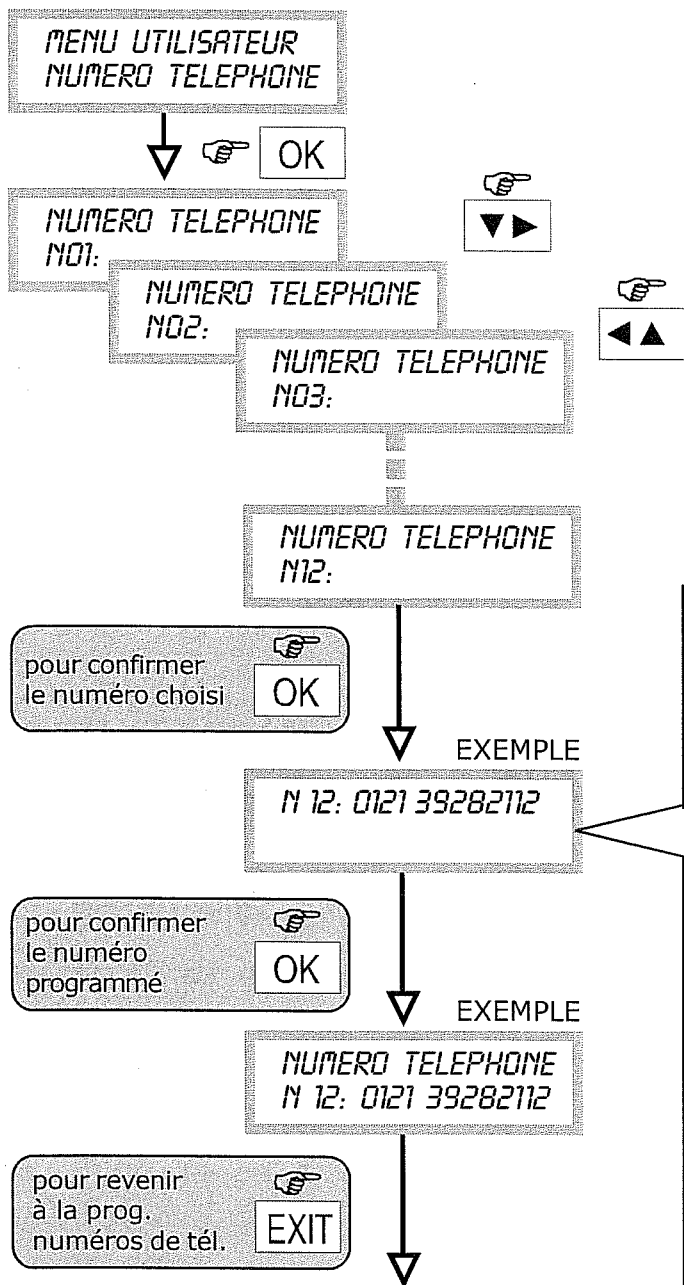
MENU UTILISATEUR
NUMERO TELEPHONE

OK

NUMERO TELEPHONE
N01:

▼▶

NUMERO TELEPHONE
N02:

◀▲

NUMERO TELEPHONE
N03:

NUMERO TELEPHONE
N12:

pour confirmer le numéro choisi

OK

EXEMPLE

N 12: 0121 39282112

pour confirmer le numéro programmé

OK

EXEMPLE

NUMERO TELEPHONE
N 12: 0121 39282112

pour revenir à la prog. numéros de tél.

EXIT